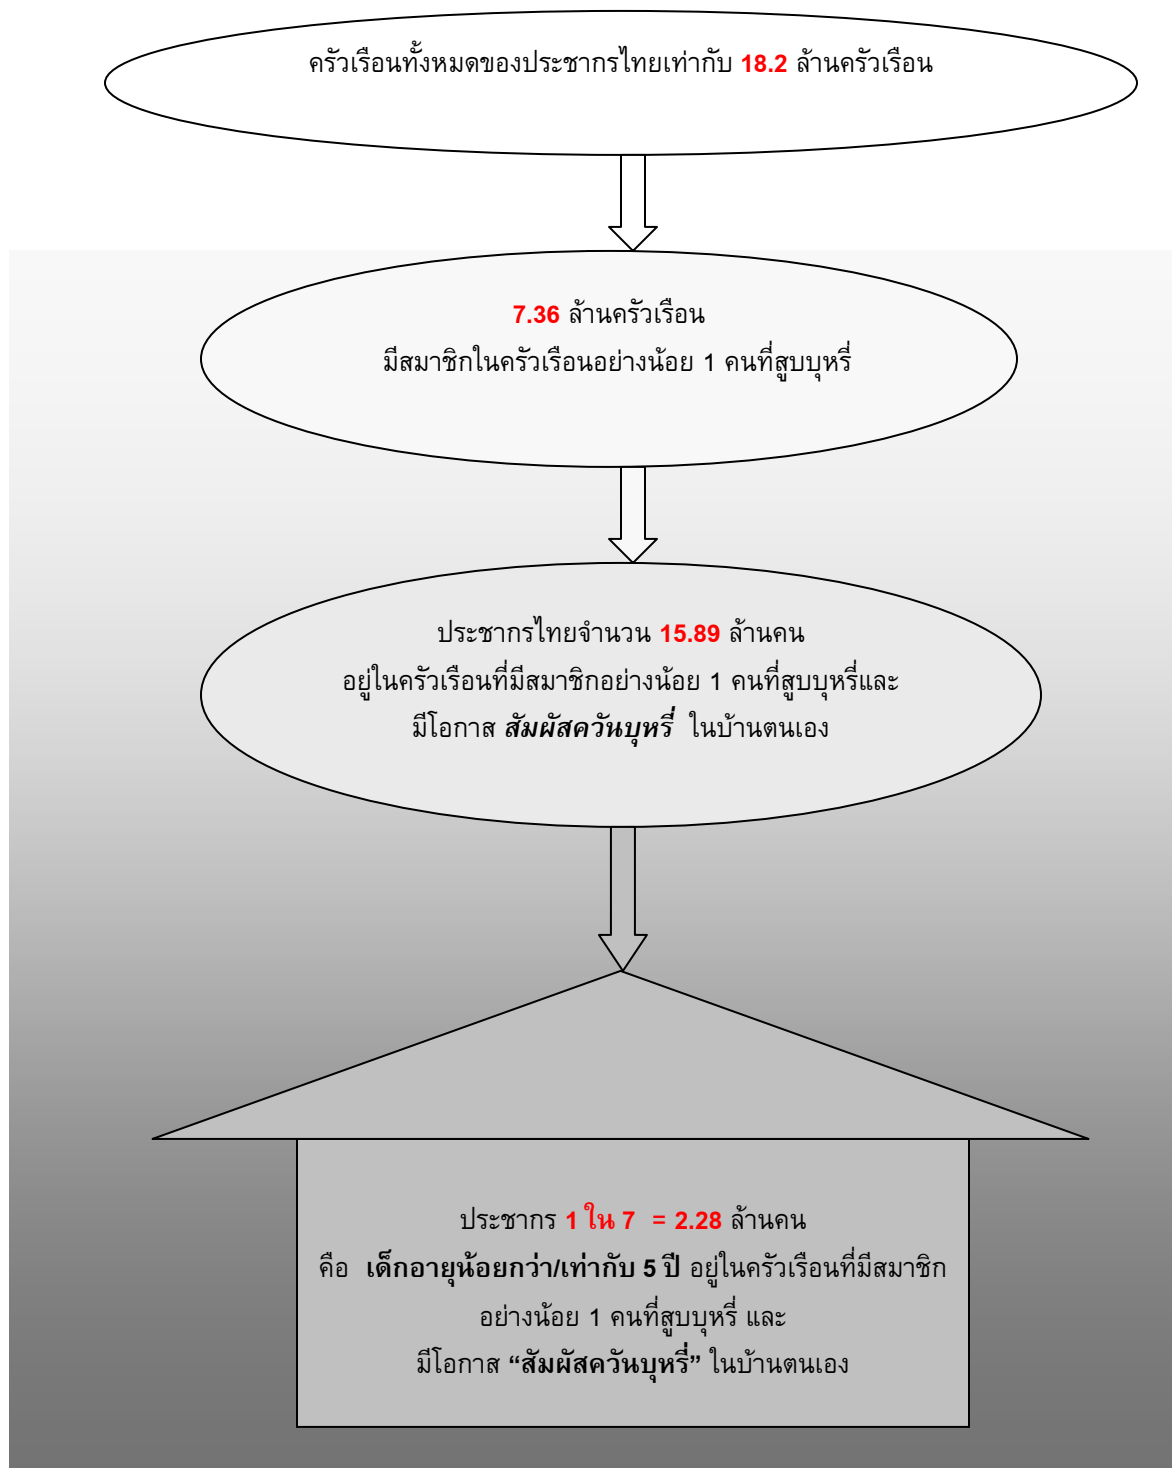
ครัวเรือนทั้งหมดของประชากรไทยเท่ากับ 18.2 ล้านครัวเรือน

7.36 ล้านครัวเรือน
มีสมาชิกในครัวเรือนอย่างน้อย 1 คนที่สูบบุหรี่

ประชากรไทยจำนวน 15.89 ล้านคน
อยู่ในครัวเรือนที่มีสมาชิกอย่างน้อย 1 คนที่สูบบุหรี่และ
มีโอกาส สัมผัสควันบุหรี่ ในบ้านตนเอง

ประชากร 1 ใน 7 = 2.28 ล้านคน
คือ เด็กอายุน้อยกว่า/เท่ากับ 5 ปี อยู่ในครัวเรือนที่มีสมาชิก
อย่างน้อย 1 คนที่สูบบุหรี่ และ
มีโอกาส “สัมผัสควันบุหรี่” ในบ้านตนเอง